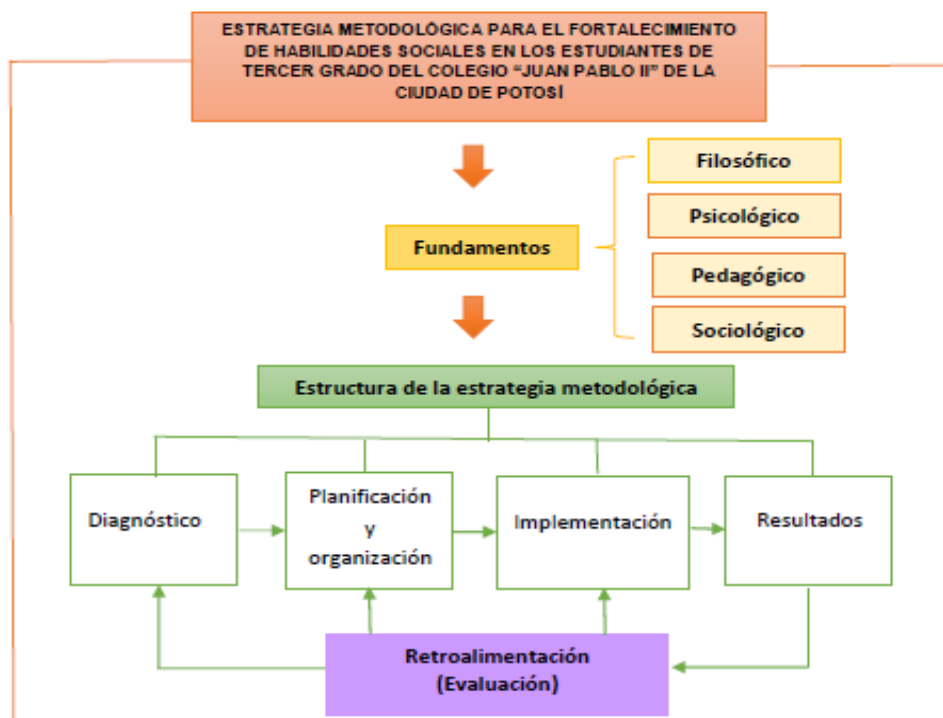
ESTRATEGIA METODOLÓGICA PARA EL FORTALECIMIENTO DE HABILIDADES SOCIALES EN LOS ESTUDIANTES DE TERCER GRADO DEL COLEGIO "JUAN PABLO II" DE LA CIUDAD DE POTOSÍ

Fundamentos

Filosófico

Psicológico

Pedagógico

Sociológico

Estructura de la estrategia metodológica

Diagnóstico

Planificación y organización

Implementación

Resultados

Retroalimentación (Evaluación)